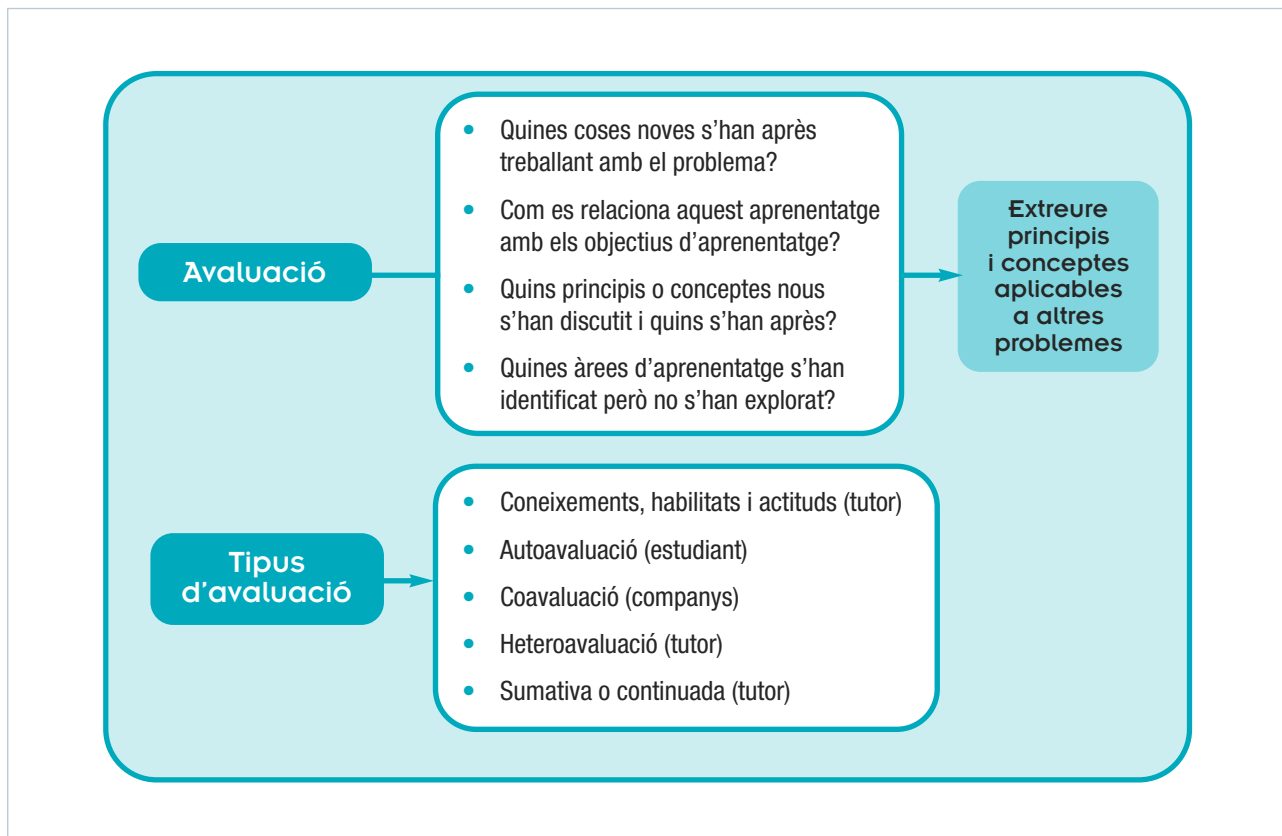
Avaluació

- Quines coses noves s’han après treballant amb el problema?
- Com es relaciona aquest aprenentatge amb els objectius d’aprenentatge?
- Quins principis o conceptes nous s’han discutit i quins s’han après?
- Quines àrees d’aprenentatge s’han identificat però no s’han explorat?

Extreure principis i conceptes aplicables a altres problemes

Tipus d’avaluació

- Coneixements, habilitats i actituds (tutor)
- Autoavaluació (estudiant)
- Coavaluació (companys)
- Heteroavaluació (tutor)
- Sumativa o continuada (tutor)